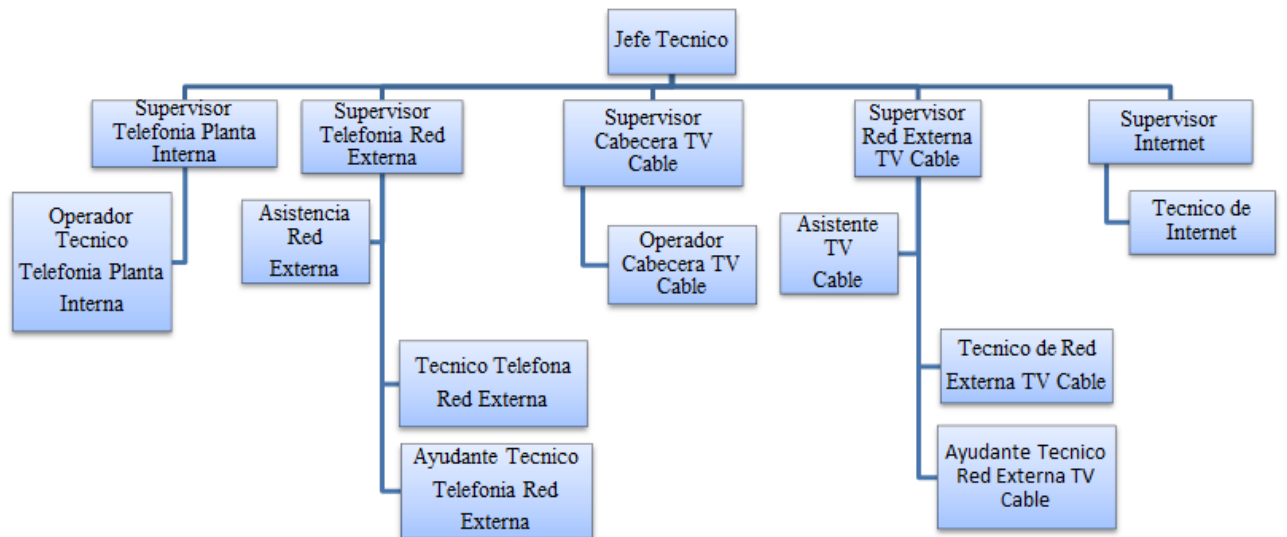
Jefe Tecnico

Supervisor Telefonia Planta Interna

Operador Tecnico Telefonia Planta Interna

Supervisor Telefonia Red Externa

Asistencia Red Externa

Tecnico Telefona Red Externa

Ayudante Tecnico Telefonia Red Externa

Supervisor Cabecera TV Cable

Operador Cabecera TV Cable

Supervisor Red Externa TV Cable

Asistente TV Cable

Tecnico de Red Externa TV Cable

Ayudante Tecnico Red Externa TV Cable

Supervisor Internet

Tecnico de Internet